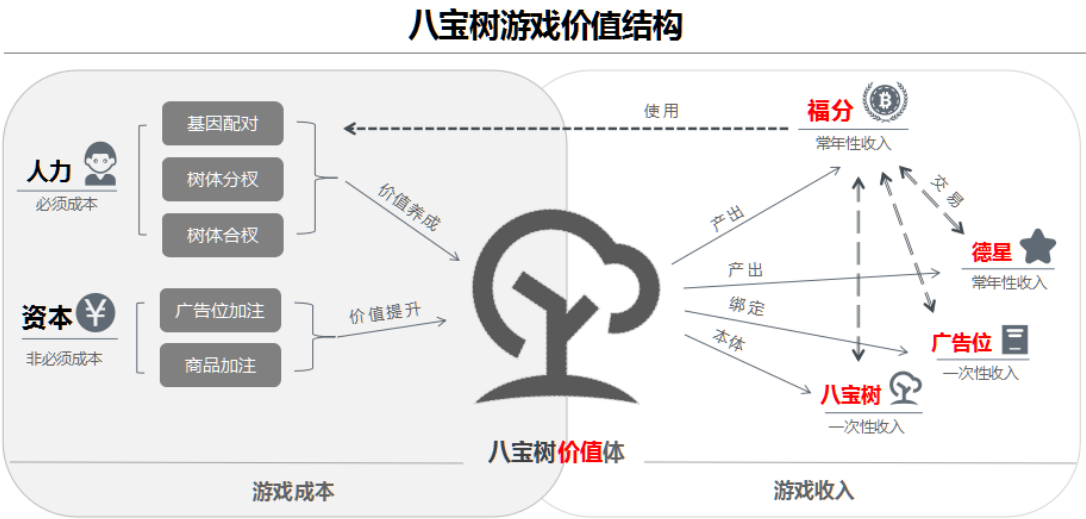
八宝树游戏价值结构

人力
必须成本

基因配对
树体分权
树体合权

资本
非必须成本

广告位加注
商品加注

价值养成
价值提升

使用

福分
常年性收入

交易

德星
常年性收入

广告位
一次性收入

八宝树
一次性收入

产出
产出
绑定
本体

八宝树价值体

游戏成本

游戏收入